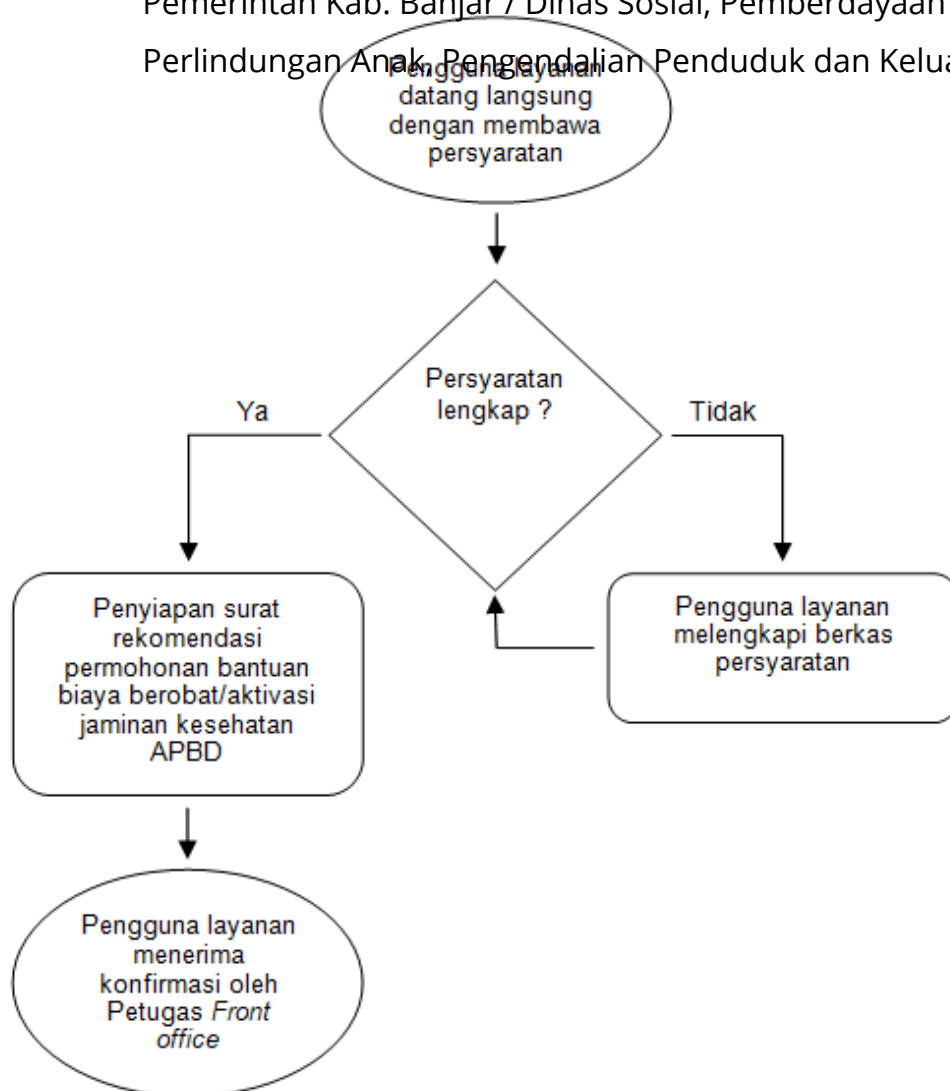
Pemerintah Kab. Banjar / Dinas Sosial, Pemberdayaan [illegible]

Perlindungan Anak, Pengendalian Penduduk dan Kelua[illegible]

Pengguna layanan datang langsung dengan membawa persyaratan

Persyaratan lengkap ?

Ya

Tidak

Penyiapan surat rekomendasi permohonan bantuan biaya berobat/aktivasi jaminan kesehatan APBD

Pengguna layanan melengkapi berkas persyaratan

Pengguna layanan menerima konfirmasi oleh Petugas *Front office*